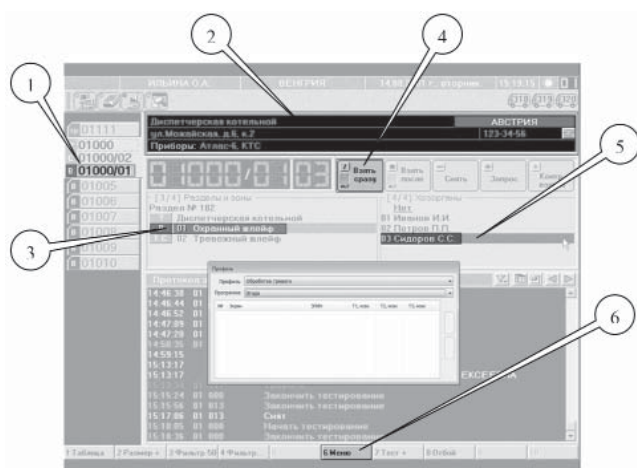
1

2

4

5

3

6

ИЛЬИНА О.А.

ВЕНГРИЯ

14.08 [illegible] г. вторник

15:15:15

01111

01000

01000/02

01000/01

01005

01006

01007

01008

01009

01010

Диспетчерская котельной

АВСТРИЯ

ул.Мокийская, д.6, к.2

123-34-56

Приборы: Атлас-6, КТС

01000/01 03

Взять сразу

Взять после

Снять

Запрос

Конт...

[3/4] Разделы и зоны

Раздел № 102

Диспетчерская котельной

01 Охранный шлейф

02 Тревожный шлейф

[4/4] Хозорганы

Нет

01 Иванов И.И.

02 Петров П.П.

03 Сидоров С.С.

Протокол

14:46:38 01

14:46:44 01

14:46:52 01

14:47:09 01

14:47:28 01

14:58:35 01

14:59:15

15:13:17

15:13:17

ЕКСЕЛЕРА

15:15:24 01 000 Закончить тестирование

15:15:56 01 013 Закончить тестирование

15:17:06 01 013 Снят

15:18:05 01 000 Начать тестирование

15:18:35 01 000 Закончить тестирование

Профиль

Профиль Обработка тревоги

Программа Взгляд

№ Зона ЗМН ТЪ, мин ТЪ, мин ТЪ, мин

1 Таблица

2 Размер +

3 Фильтр 50

4 Фильтр...

6 Меню

7 Тест +

8 Отбой